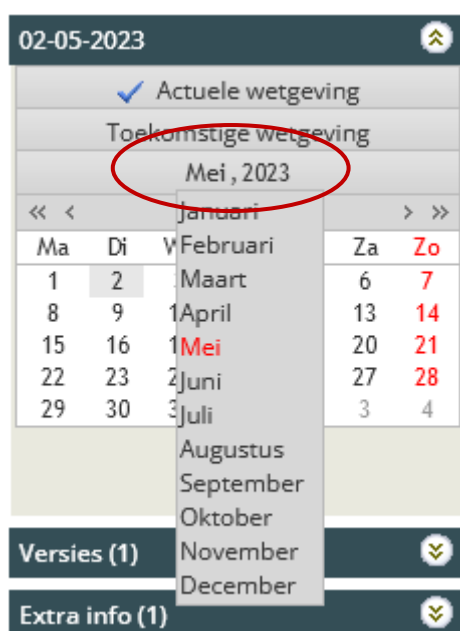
02-05-2023

Actuele wetgeving

Toekomstige wetgeving

Mei , 2023

« ‹ › »

Ma Di W Za Zo
1 2 6 7
8 9 1 13 14
15 16 1 20 21
22 23 2 27 28
29 30 3 3 4

Januari
Februari
Maart
April
Mei
Juni
Juli
Augustus
September
Oktober
November
December

Versies (1)

Extra info (1)